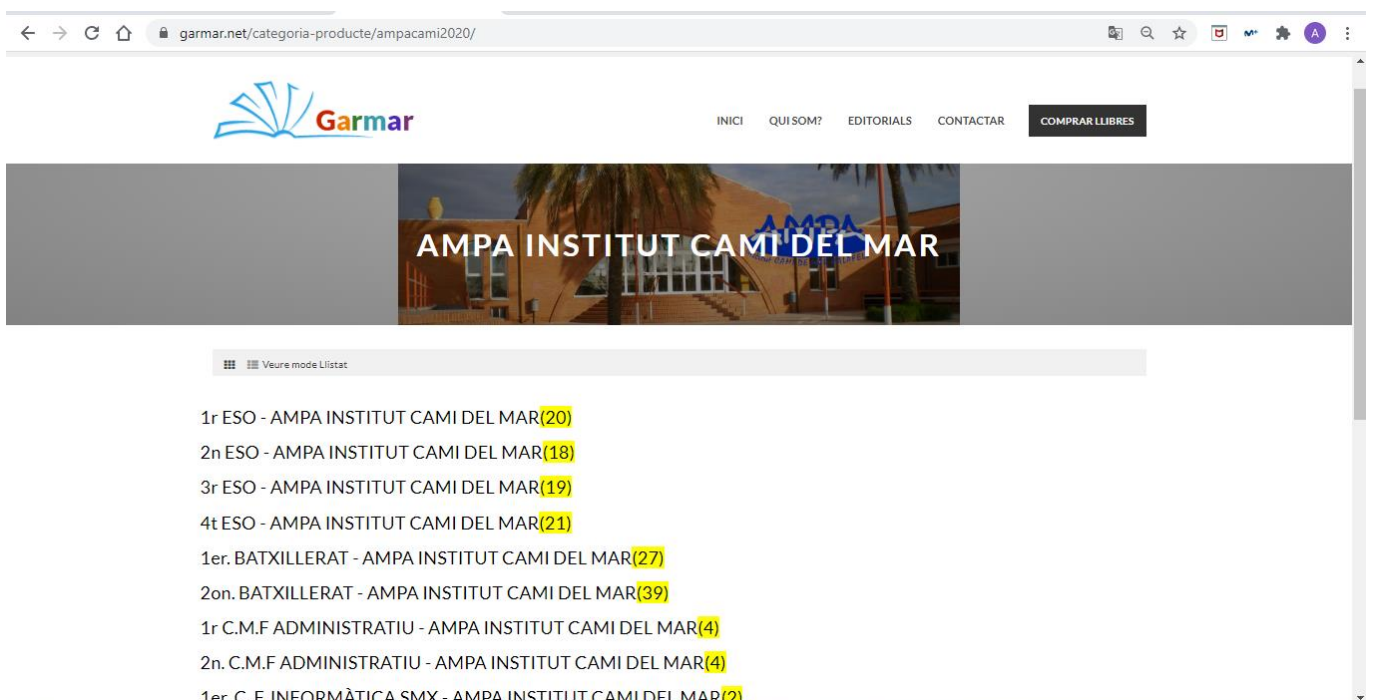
garmar.net/categoria-producte/ampacami2020/

Garmar

INICI QUI SOM? EDITORIALS CONTACTAR COMPRAR LLIBRES

AMPA INSTITUT CAMI DEL MAR

Veure mode Llistat

1r ESO - AMPA INSTITUT CAMI DEL MAR(20)

2n ESO - AMPA INSTITUT CAMI DEL MAR(18)

3r ESO - AMPA INSTITUT CAMI DEL MAR(19)

4t ESO - AMPA INSTITUT CAMI DEL MAR(21)

1er. BATXILLERAT - AMPA INSTITUT CAMI DEL MAR(27)

2on. BATXILLERAT - AMPA INSTITUT CAMI DEL MAR(39)

1r C.M.F ADMINISTRATIU - AMPA INSTITUT CAMI DEL MAR(4)

2n. C.M.F ADMINISTRATIU - AMPA INSTITUT CAMI DEL MAR(4)

1er. C.F. INFORMÀTICA SMX - AMPA INSTITUT CAMI DEL MAR(2)